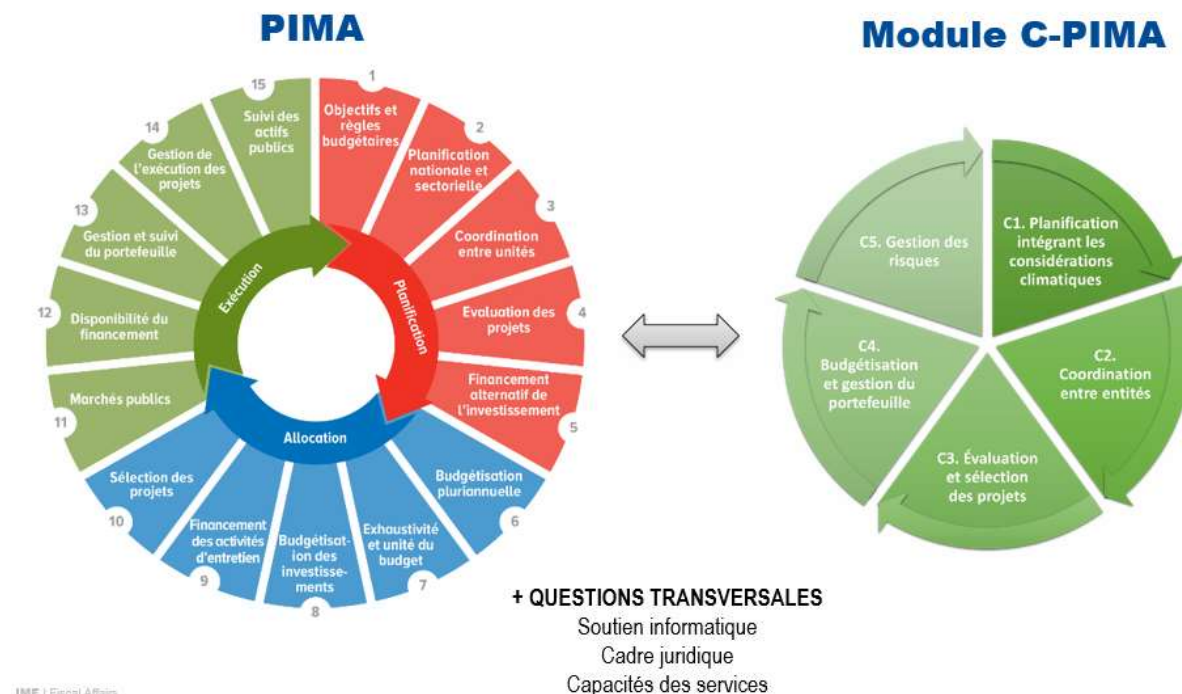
PIMA

Module C-PIMA

1 Objectifs et règles budgétaires
2 Planification nationale et sectorielle
3 Coordination entre unités
4 Evaluation des projets
5 Financement alternatif de l'investissement
6 Budgétisation pluriannuelle
7 Exhaustivité et unité du budget
8 Budgétisation des investissements
9 Financement des activités d'entretien
10 Sélection des projets
11 Marchés publics
12 Disponibilité du financement
13 Gestion et suivi du portefeuille
14 Gestion de l'exécution des projets
15 Suivi des actifs publics

Planification
Allocation
Exécution

C1. Planification intégrant les considérations climatiques
C2. Coordination entre entités
C3. Évaluation et sélection des projets
C4. Budgétisation et gestion du portefeuille
C5. Gestion des risques

+ QUESTIONS TRANSVERSALES
Soutien informatique
Cadre juridique
Capacités des services

IMF | Fiscal Affairs